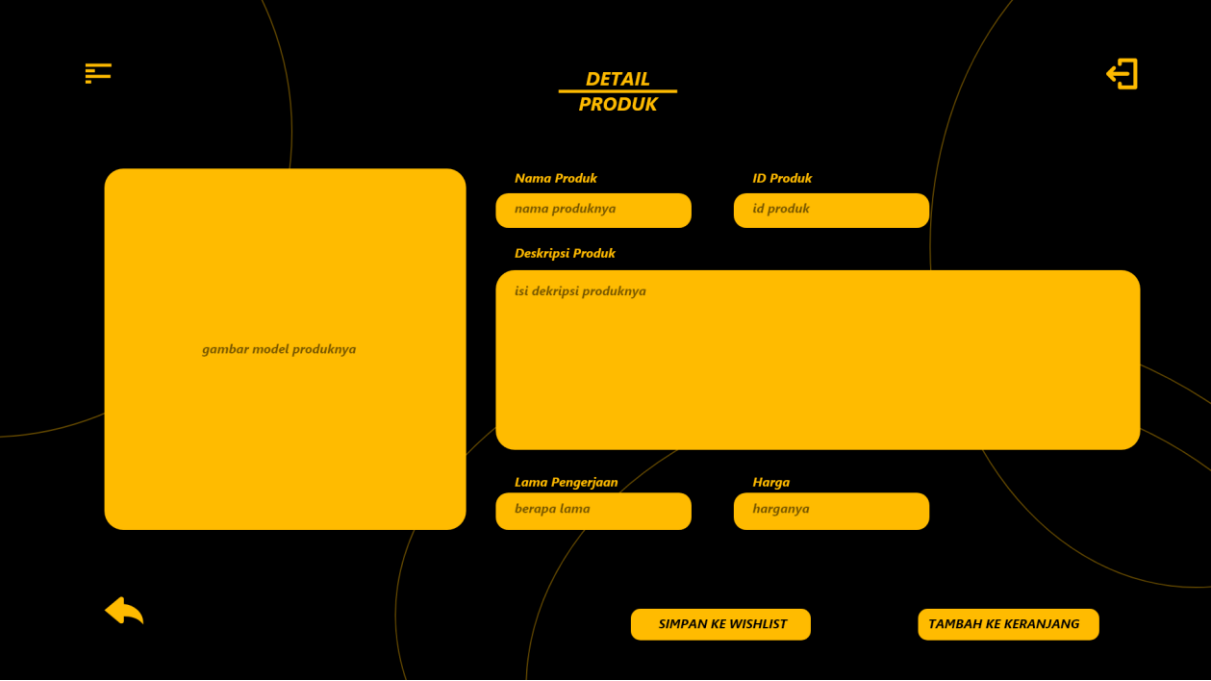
DETAIL
PRODUK

gambar model produknya

Nama Produk
nama produknya

ID Produk
id produk

Deskripsi Produk
isi dekripsi produknya

Lama Pengerjaan
berapa lama

Harga
harganya

SIMPAN KE WISHLIST

TAMBAH KE KERANJANG